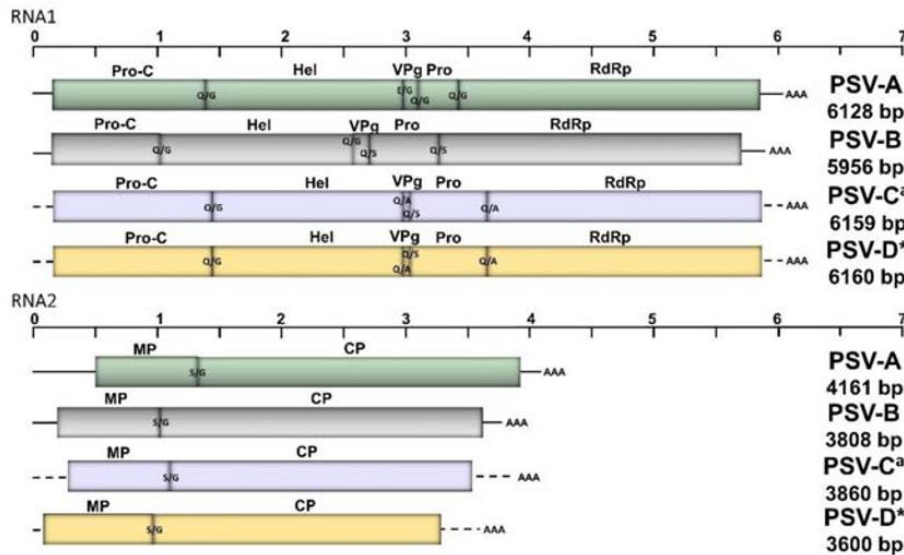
RNA1

0 1 2 3 4 5 6 7

Pro-C Hel VPg Pro RdRp

Q/G E/G Q/G Q/G

AAA

PSV-A
6128 bp

Pro-C Hel VPg Pro RdRp

Q/G Q/G Q/S Q/S

AAA

PSV-B
5956 bp

Pro-C Hel VPg Pro RdRp

Q/G Q/A Q/S Q/A

AAA

PSV-C^a
6159 bp

Pro-C Hel VPg Pro RdRp

Q/G Q/S Q/A Q/A

AAA

PSV-D*
6160 bp

RNA2

0 1 2 3 4 5 6 7

MP CP

S/G

AAA

PSV-A
4161 bp

MP CP

S/G

AAA

PSV-B
3808 bp

MP CP

S/G

AAA

PSV-C^a
3860 bp

MP CP

S/G

AAA

PSV-D*
3600 bp